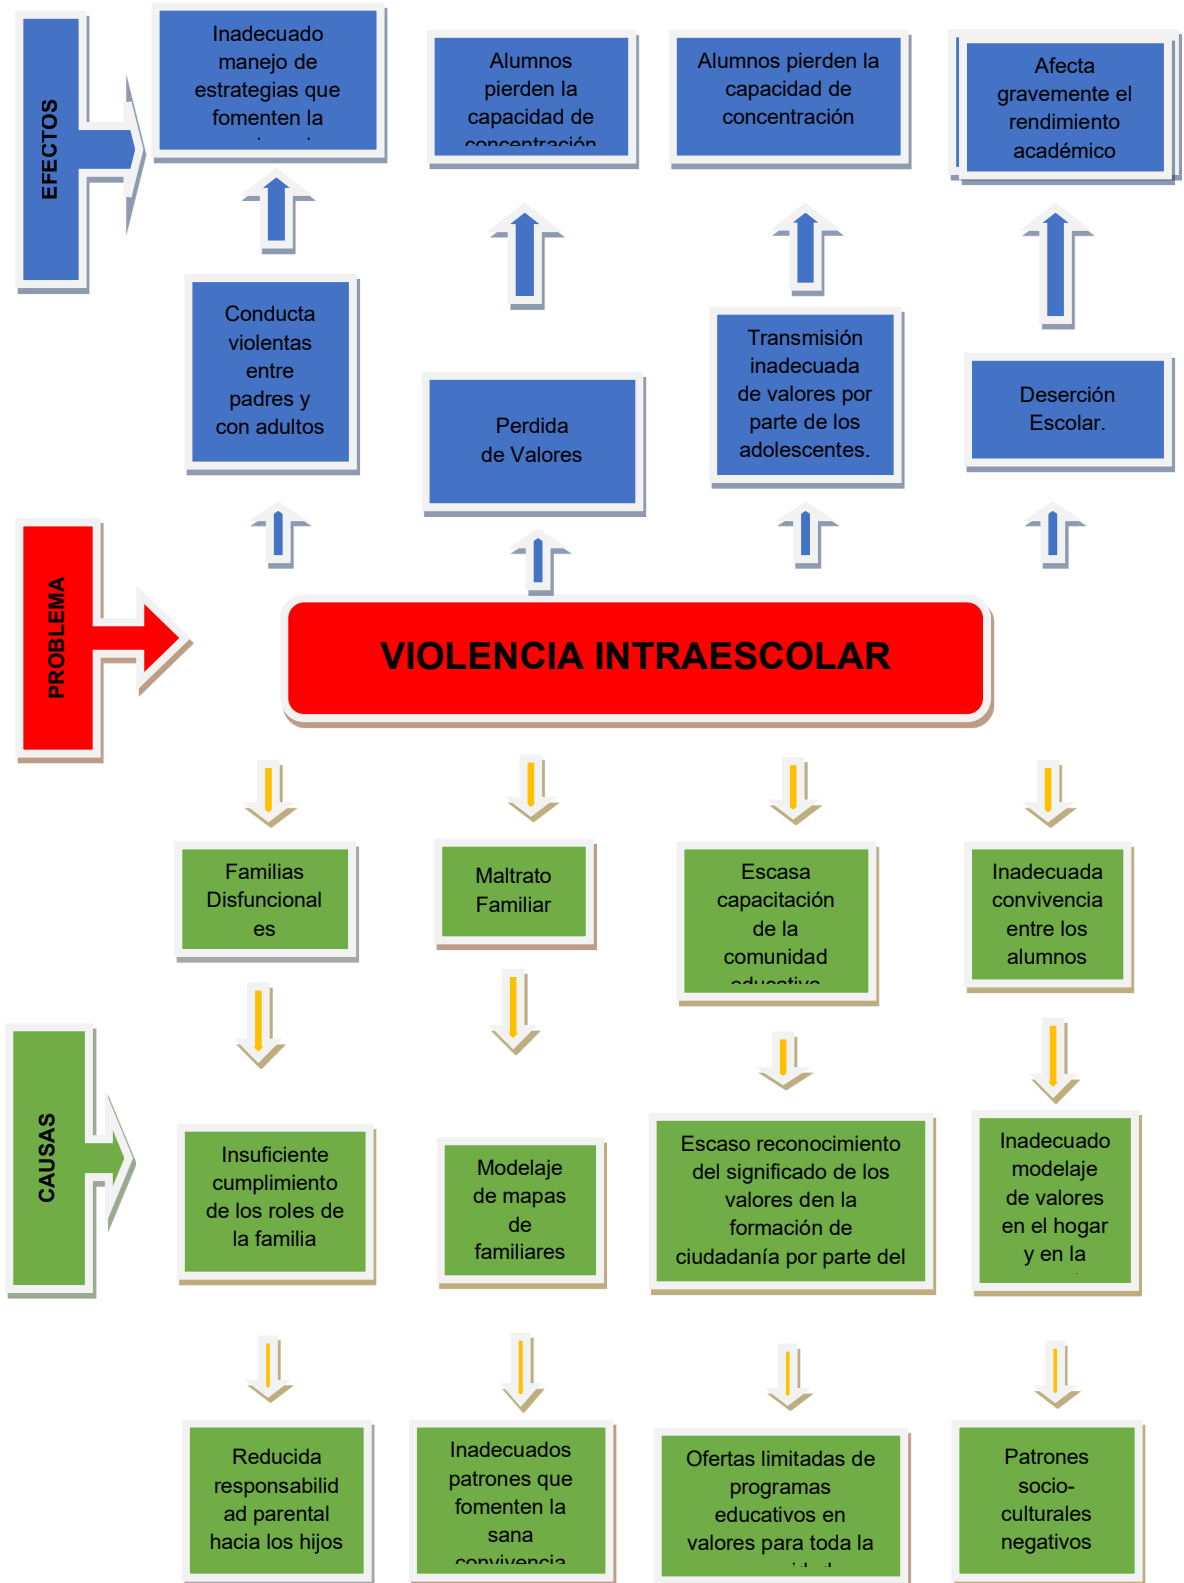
EFECTOS

Inadecuado manejo de estrategias que fomenten la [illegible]

Alumnos pierden la capacidad de concentración

Alumnos pierden la capacidad de concentración

Afecta gravemente el rendimiento académico

Conducta violentas entre padres y con adultos

Perdida de Valores

Transmisión inadecuada de valores por parte de los adolescentes.

Deserción Escolar.

PROBLEMA

VIOLENCIA INTRAESCOLAR

Familias Disfuncional es

Maltrato Familiar

Escasa capacitación de la comunidad educativa

Inadecuada convivencia entre los alumnos

CAUSAS

Insuficiente cumplimiento de los roles de la familia

Modelaje de mapas de familiares

Escaso reconocimiento del significado de los valores den la formación de ciudadanía por parte del

Inadecuado modelaje de valores en el hogar y en la

Reducida responsabilid ad parental hacia los hijos

Inadecuados patrones que fomenten la sana convivencia

Ofertas limitadas de programas educativos en valores para toda la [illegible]

Patrones socio-culturales negativos